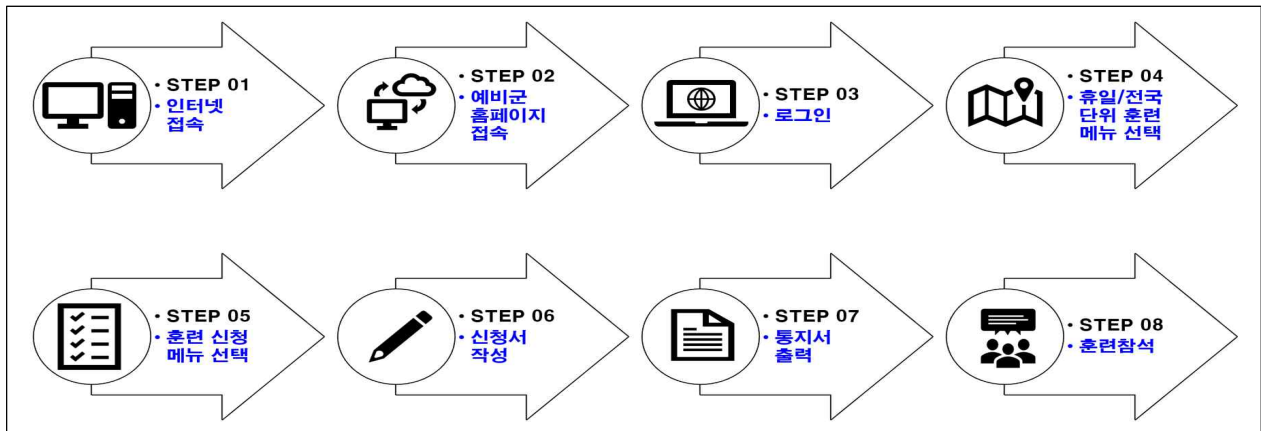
• STEP 01
• 인터넷 접속

• STEP 02
• 예비군 홈페이지 접속

• STEP 03
• 로그인

• STEP 04
• 휴일/전국 단위 훈련 메뉴 선택

• STEP 05
• 훈련 신청 메뉴 선택

• STEP 06
• 신청서 작성

• STEP 07
• 통지서 출력

• STEP 08
• 훈련참석